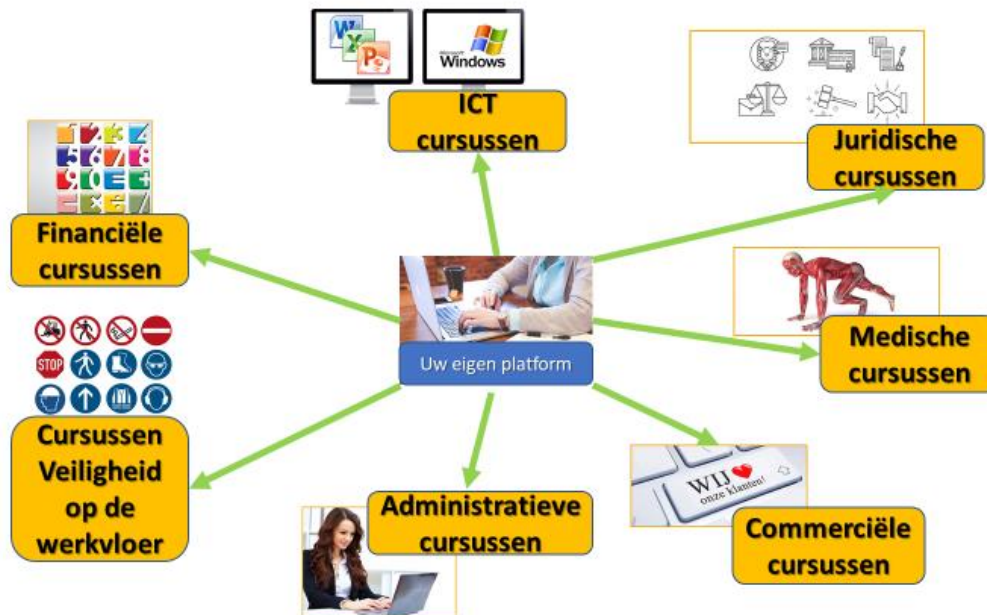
Windows

ICT cursussen

Juridische cursussen

Financiële cursussen

Uw eigen platform

Medische cursussen

STOP

Cursussen Veiligheid op de werkvloer

WIJ onze klanten!

Administratieve cursussen

Commerciële cursussen